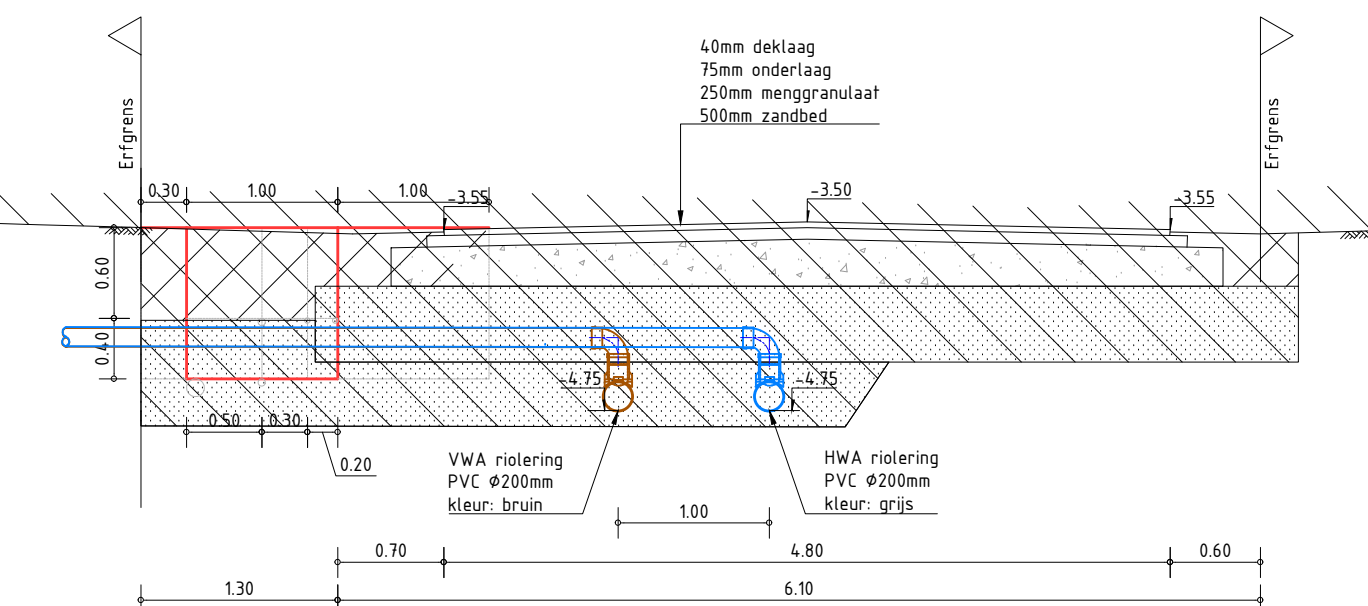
40mm deklaag
75mm onderlaag
250mm menggranulaat
500mm zandbed

Erfgrens

Erfgrens

0.30
1.00
1.00
-3.55
-3.50
-3.55

0.60
0.40

-4.75
-4.75

0.50
0.30
0.20

VWA riolering
PVC Ø200mm
kleur: bruin

HWA riolering
PVC Ø200mm
kleur: grijs

1.00

0.70
4.80
0.60

1.30
6.10